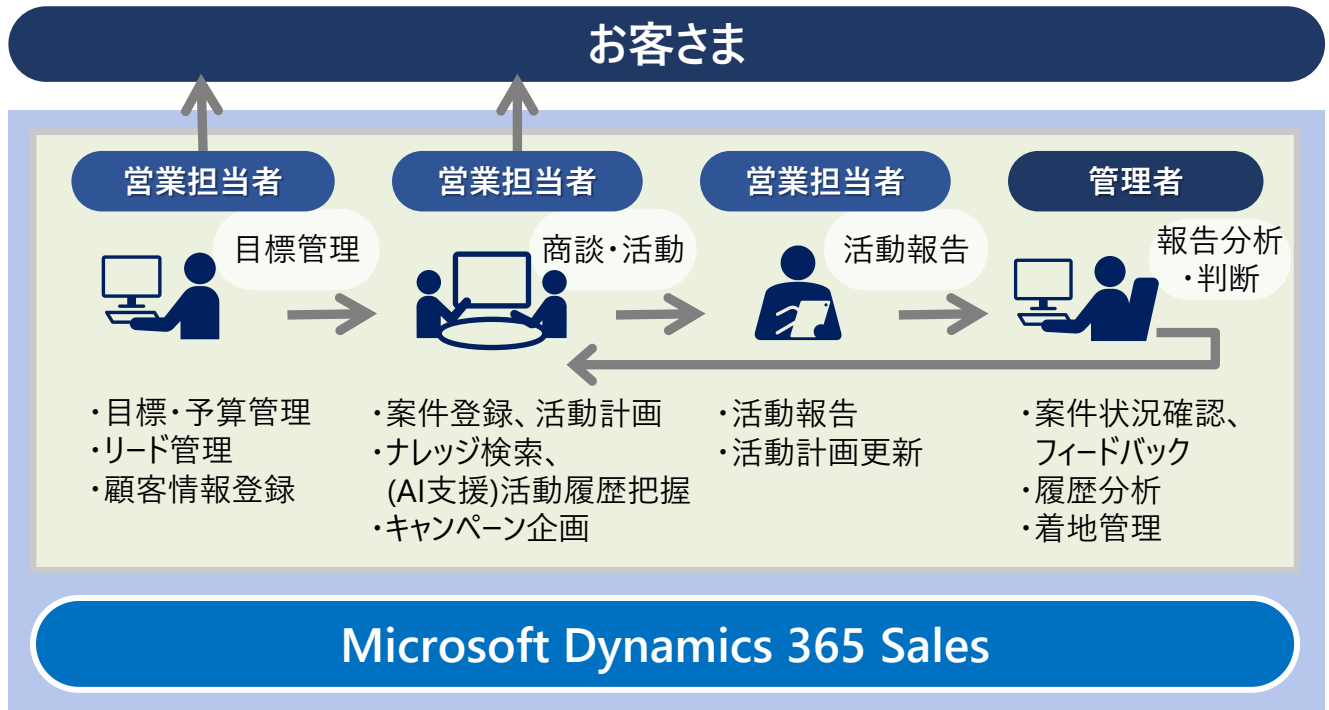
お客さま

営業担当者

目標管理

・目標・予算管理
・リード管理
・顧客情報登録

営業担当者

商談・活動

・案件登録、活動計画
・ナレッジ検索、(AI支援)活動履歴把握
・キャンペーン企画

営業担当者

活動報告

・活動報告
・活動計画更新

管理者

報告分析・判断

・案件状況確認、フィードバック
・履歴分析
・着地管理

Microsoft Dynamics 365 Sales